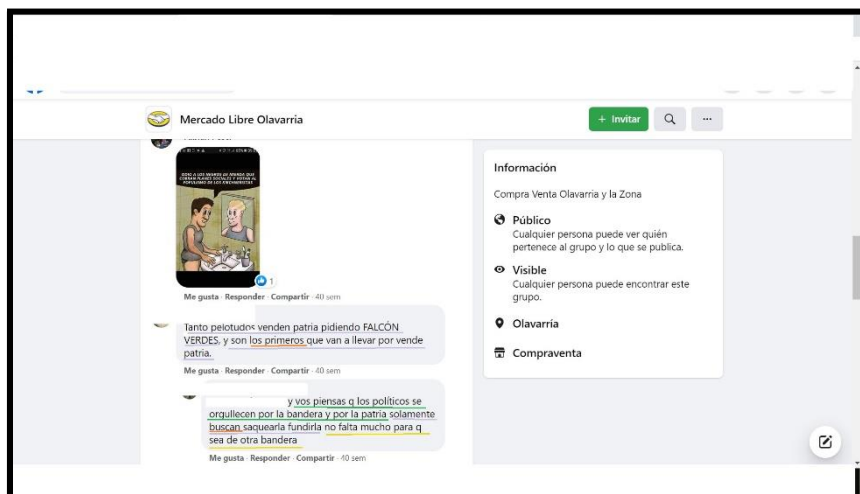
Mercado Libre Olavarria

+ Invitar

...

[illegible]

1

Me gusta · Responder · Compartir · 40 sem

Tanto pelotudos venden patria pidiendo FALCÓN VERDES, y son los primeros que van a llevar por vende patria.

Me gusta · Responder · Compartir · 40 sem

y vos piensas q los políticos se orgullecen por la bandera y por la patria solamente buscan saquearla fundirla no falta mucho para q sea de otra bandera

Me gusta · Responder · Compartir · 40 sem

Información

Compra Venta Olavarria y la Zona

Público
Cualquier persona puede ver quién pertenece al grupo y lo que se publica.

Visible
Cualquier persona puede encontrar este grupo.

Olavarría

Compraventa